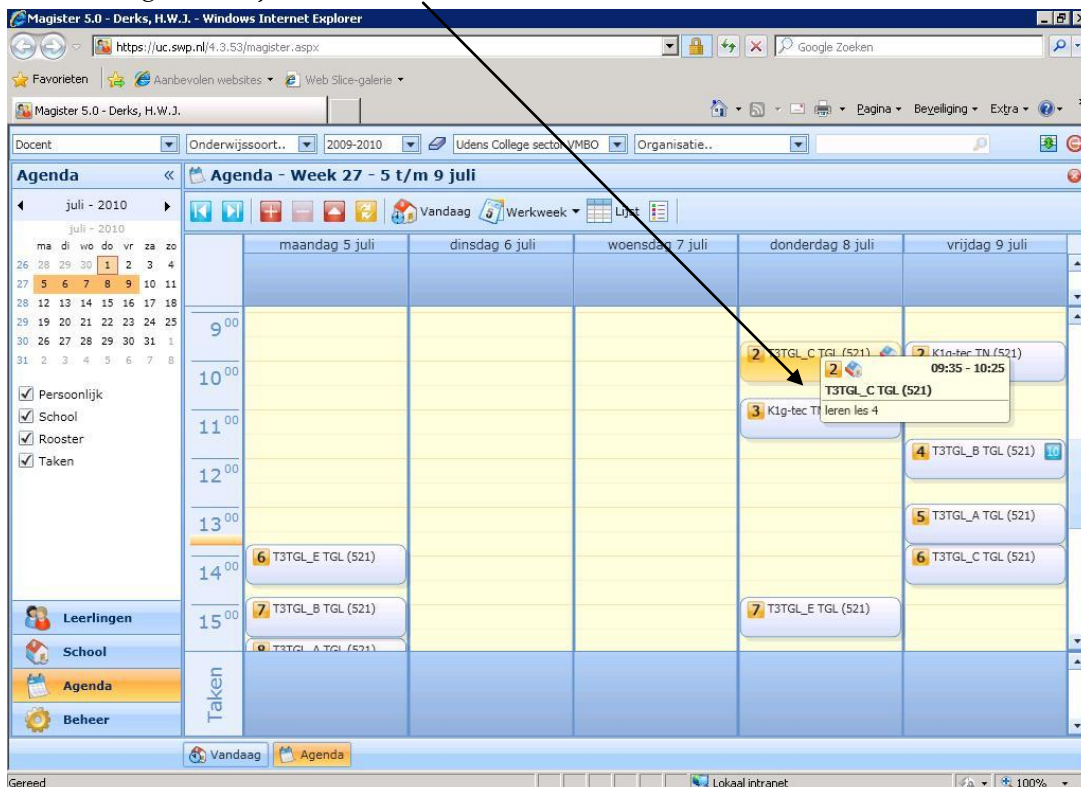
Magister 5.0 - Derks, H.W.J. - Windows Internet Explorer

https://uc.swp.nl/4.3.53/magister.aspx

Google Zoeken

Favorieten | Aanbevolen websites ▾ | Web Slice-galerie ▾

Magister 5.0 - Derks, H.W.J.

Pagina ▾ Beveiliging ▾ Extra ▾

Docent | Onderwijssoort.. | 2009-2010 | Udens College sector VMBO | Organisatie..

Agenda

juli - 2010

juli - 2010

| | ma | di | wo | do | vr | za | zo |
|---|---|---|---|---|---|---|---|
| 26 | 28 | 29 | 30 | 1 | 2 | 3 | 4 |
| 27 | 5 | 6 | 7 | 8 | 9 | 10 | 11 |
| 28 | 12 | 13 | 14 | 15 | 16 | 17 | 18 |
| 29 | 19 | 20 | 21 | 22 | 23 | 24 | 25 |
| 30 | 26 | 27 | 28 | 29 | 30 | 31 | 1 |
| 31 | 2 | 3 | 4 | 5 | 6 | 7 | 8 |

Persoonlijk
School
Rooster
Taken

Leerlingen
School
Agenda
Beheer

Agenda - Week 27 - 5 t/m 9 juli

Vandaag | Werkweek ▾ | Lijst

maandag 5 juli | dinsdag 6 juli | woensdag 7 juli | donderdag 8 juli | vrijdag 9 juli

$9^{00}$
$10^{00}$
$11^{00}$
$12^{00}$
$13^{00}$
$14^{00}$
$15^{00}$

2 T3TGL_C TGL (521)
2 09:35 - 10:25
T3TGL_C TGL (521)
leren les 4
3 K1g-tec TI
2 K1g-tec TN (521)
4 T3TGL_B TGL (521) 10
5 T3TGL_A TGL (521)
6 T3TGL_E TGL (521)
6 T3TGL_C TGL (521)
7 T3TGL_B TGL (521)
7 T3TGL_E TGL (521)
8 T3TGL_A TGL (521)

Taken

Vandaag | Agenda

Gereed | Lokaal intranet | 100%